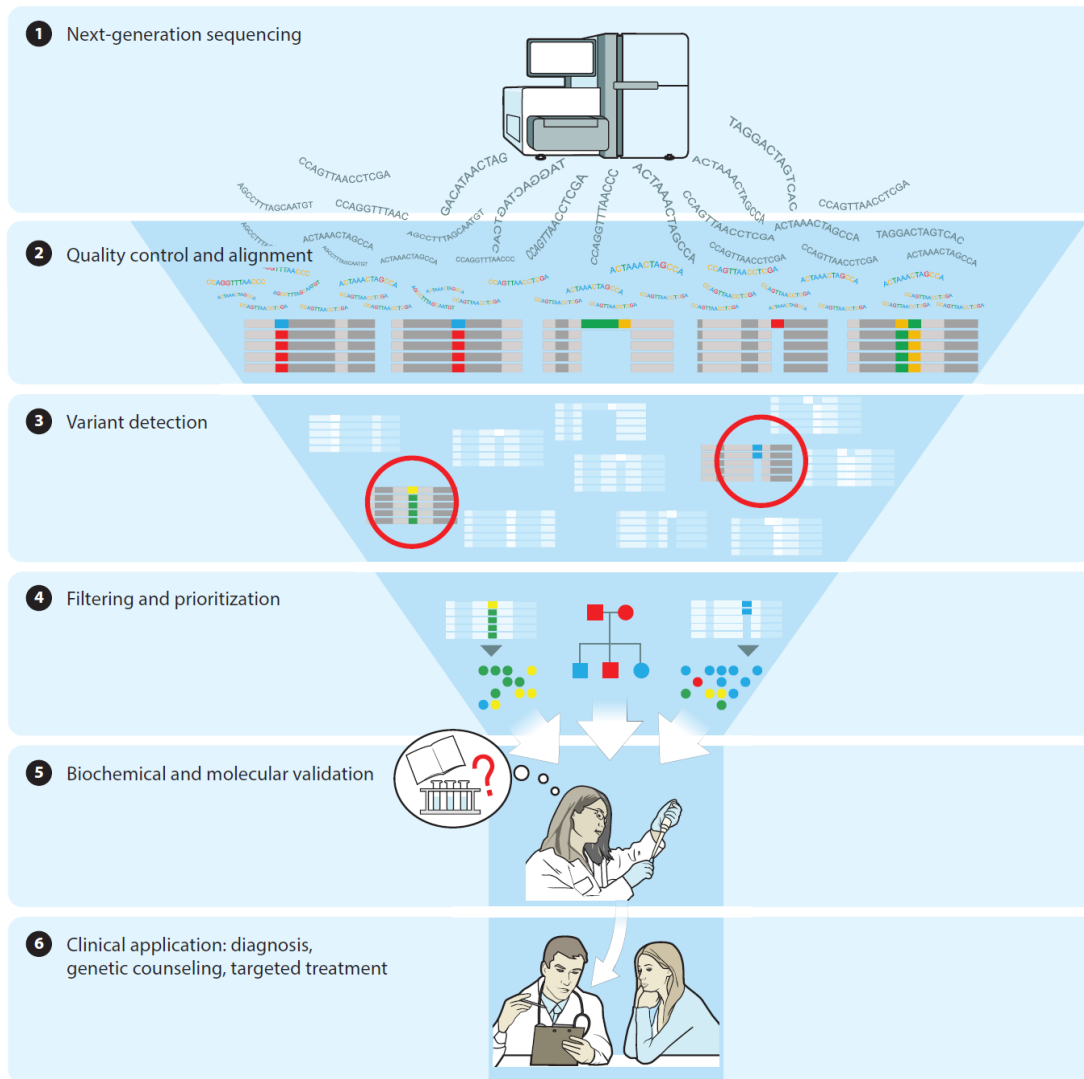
1 Next-generation sequencing

CCAGTTAACCTCGA
AGCCTTTAGCAATGT
CCAGGTTTAAC
GACATAACTAG
GATCAGGAT
CCAGTTAACCTCGA
CCAGGTTTAACCC
ACTAAACTAGCCA
CCAGTTAACCTCGA
ACTAAACTAGCCA
TAGGACTAGTCAC
CCAGTTAACCTCGA

2 Quality control and alignment

ACTAAACTAGCCA
AGCCTTTAGCAATGT
ACTAAACTAGCCA
CCAGGTTTAACCC
CCAGTTAACCTCGA
ACTAAACTAGCCA
CCAGTTAACCTCGA
ACTAAACTAGCCA
CCAGTTAACCTCGA
TAGGACTAGTCAC
ACTAAACTAGCCA
CCAGGTTTAACCC

3 Variant detection

4 Filtering and prioritization

5 Biochemical and molecular validation

?

6 Clinical application: diagnosis, genetic counseling, targeted treatment